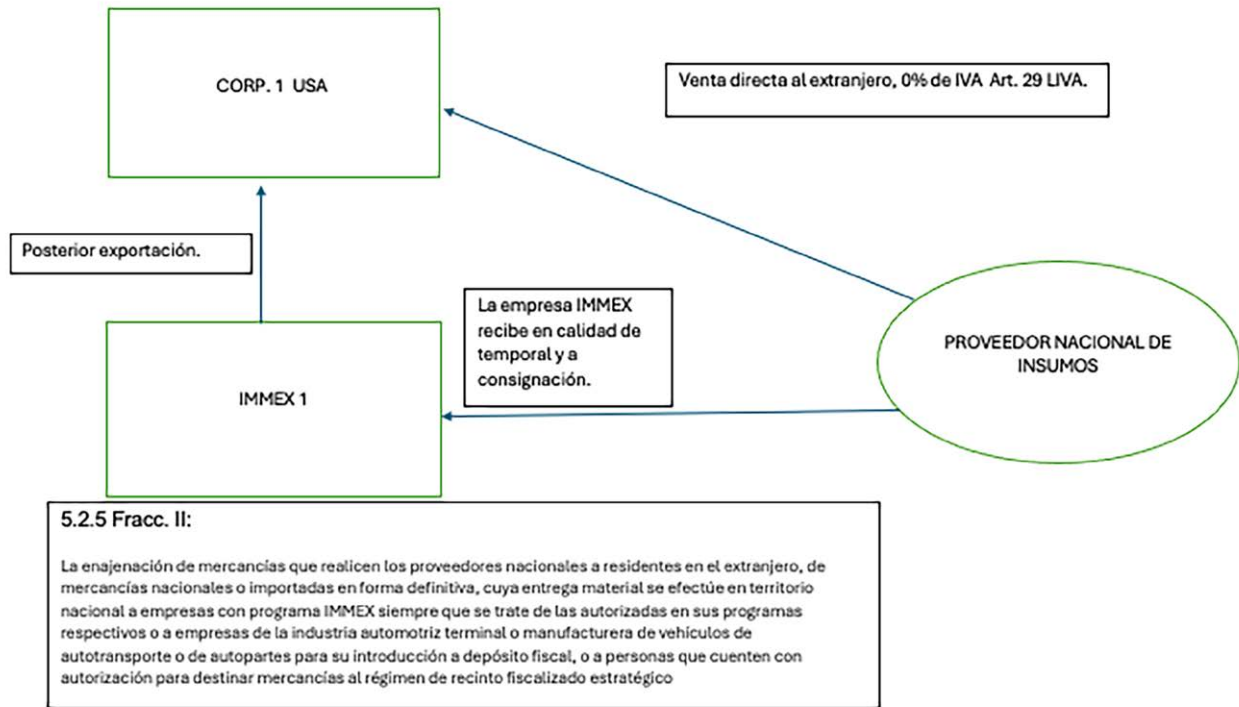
CORP. 1 USA

Venta directa al extranjero, 0% de IVA Art. 29 LIVA.

Posterior exportación.

La empresa IMMEX recibe en calidad de temporal y a consignación.

PROVEEDOR NACIONAL DE INSUMOS

IMMEX 1

5.2.5 Fracc. II:

La enajenación de mercancías que realicen los proveedores nacionales a residentes en el extranjero, de mercancías nacionales o importadas en forma definitiva, cuya entrega material se efectúe en territorio nacional a empresas con programa IMMEX siempre que se trate de las autorizadas en sus programas respectivos o a empresas de la industria automotriz terminal o manufacturera de vehículos de autotransporte o de autopartes para su introducción a depósito fiscal, o a personas que cuenten con autorización para destinar mercancías al régimen de recinto fiscalizado estratégico